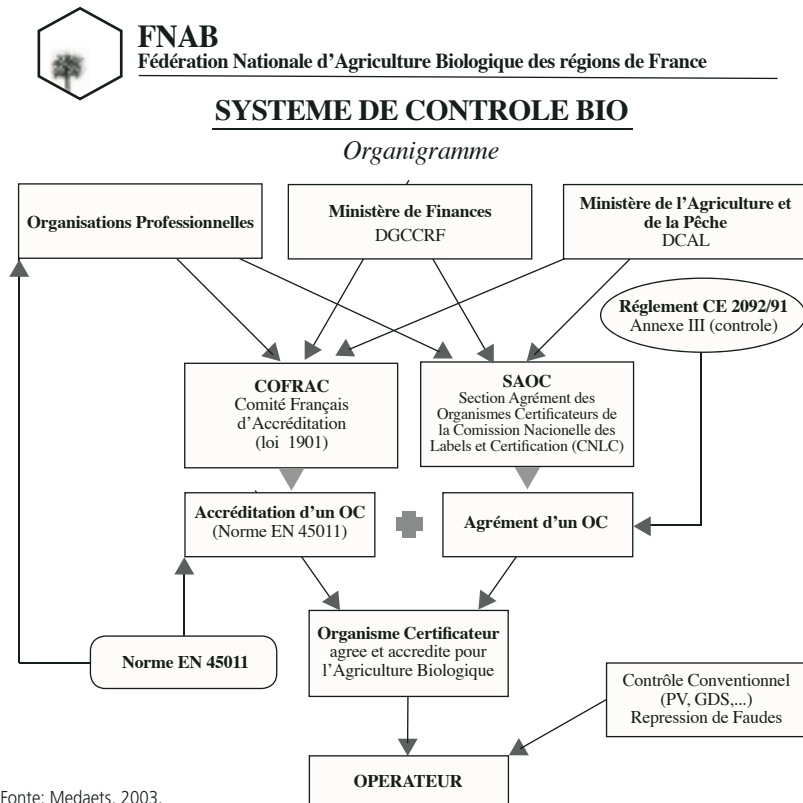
FNAB
Fédération Nationale d'Agriculture Biologique des régions de France

SYSTEME DE CONTROLE BIO

Organigramme

Organisations Professionnelles

Ministère de Finances
DGCCRF

Ministère de l'Agriculture et de la Pêche
DCAL

Réglement CE 2092/91
Annexe III (controle)

COFRAC
Comité Français d'Accréditation
(loi 1901)

SAOC
Section Agrément des Organismes Certificateurs de la Comission Nacionelle des Labels et Certification (CNLC)

Accréditation d'un OC
(Norme EN 45011)

Agrément d'un OC

Organisme Certificateur
agree et accredite pour l'Agriculture Biologique

Norme EN 45011

Contrôle Conventionnel
(PV, GDS,...)
Repression de Faudes

OPERATEUR

Fonte: Medaets, 2003.